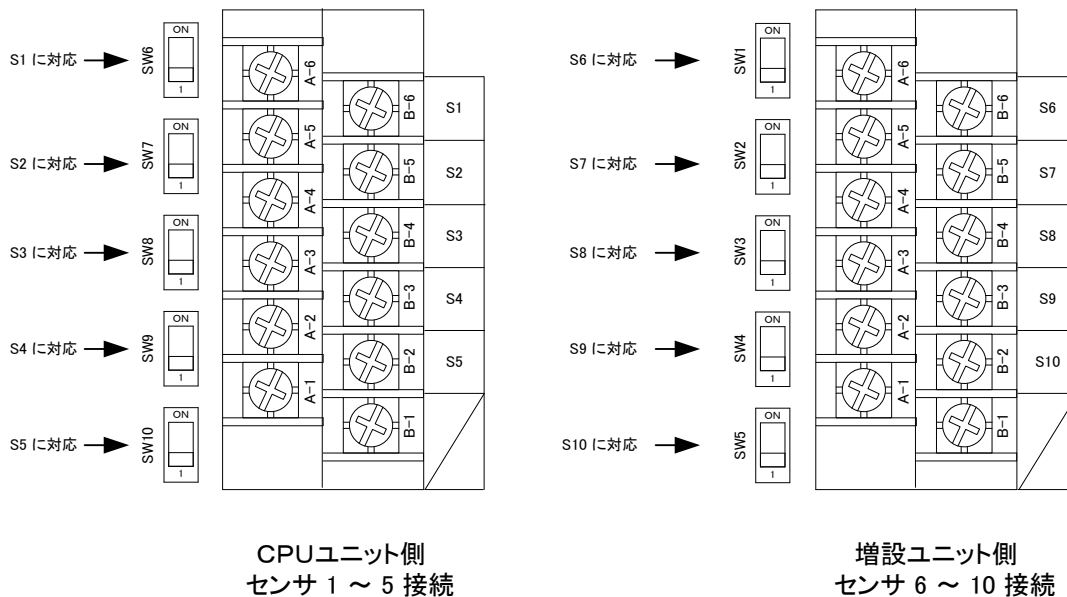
S1 に対応
SW6
ON
1

S2 に対応
SW7
ON
1

S3 に対応
SW8
ON
1

S4 に対応
SW9
ON
1

S5 に対応
SW10
ON
1

A-6
A-5
A-4
A-3
A-2
A-1

B-6
B-5
B-4
B-3
B-2
B-1

S1
S2
S3
S4
S5

CPUユニット側
センサ 1 ～ 5 接続

S6 に対応
SW1
ON
1

S7 に対応
SW2
ON
1

S8 に対応
SW3
ON
1

S9 に対応
SW4
ON
1

S10 に対応
SW5
ON
1

A-6
A-5
A-4
A-3
A-2
A-1

B-6
B-5
B-4
B-3
B-2
B-1

S6
S7
S8
S9
S10

増設ユニット側
センサ 6 ～ 10 接続